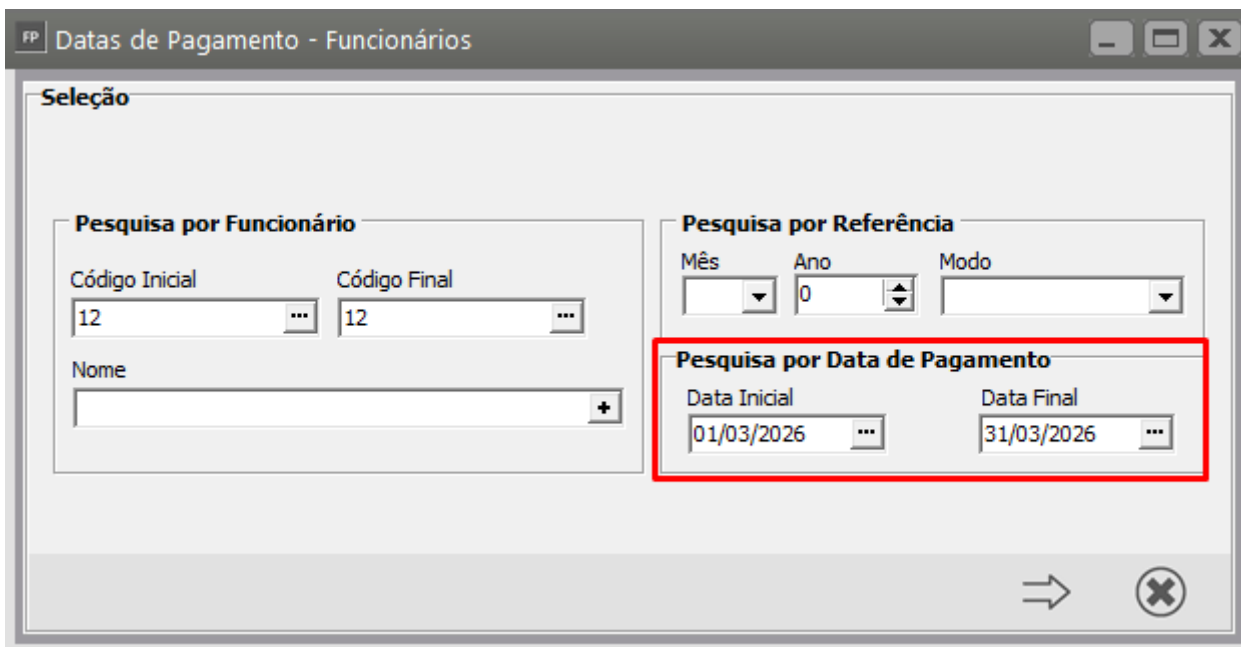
FP Datas de Pagamento - Funcionários

Seleção

Pesquisa por Funcionário

Código Inicial
12

Código Final
12

Nome

Pesquisa por Referência

Mês

Ano
0

Modo

Pesquisa por Data de Pagamento

Data Inicial
01/03/2026

Data Final
31/03/2026